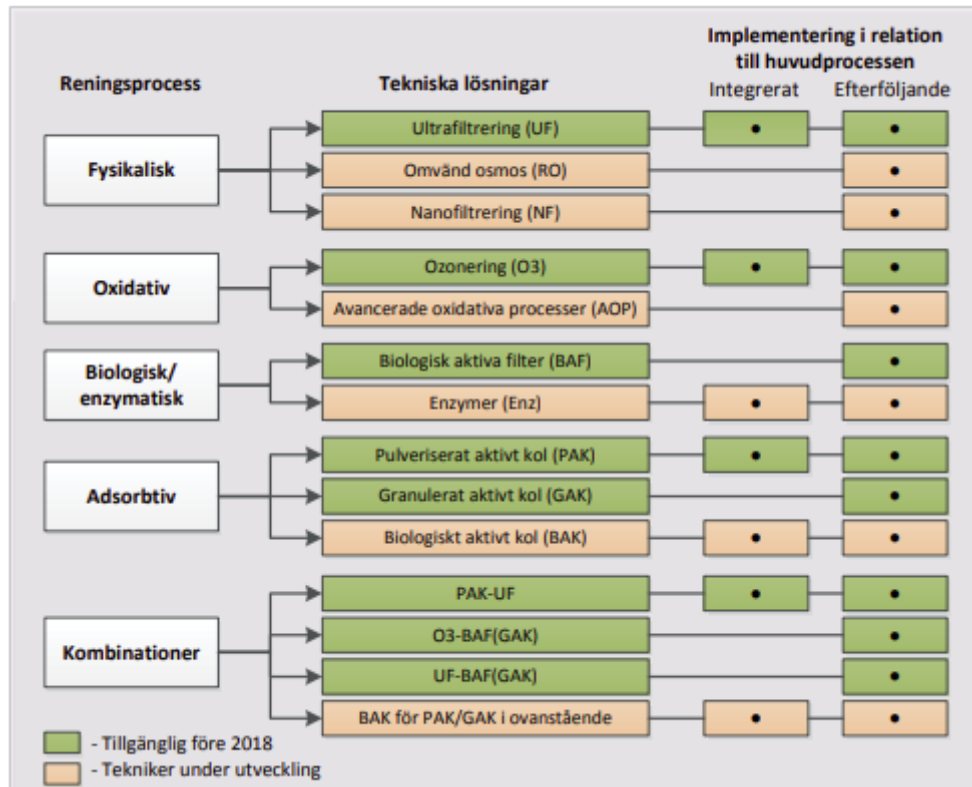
Reningsprocess

Tekniska lösningar

Implementering i relation till huvudprocessen

Integrerat

Efterföljande

Fysikalisk

Ultrafiltrering (UF) • •

Omvänd osmos (RO) •

Nanofiltrering (NF) •

Oxidativ

Ozonering (O3) • •

Avancerade oxidativa processer (AOP) •

Biologisk/ enzymatisk

Biologisk aktiva filter (BAF) •

Enzymer (Enz) • •

Adsorbtiv

Pulveriserat aktivt kol (PAK) • •

Granulerat aktivt kol (GAK) •

Biologiskt aktivt kol (BAK) • •

Kombinationer

PAK-UF • •

O3-BAF(GAK) •

UF-BAF(GAK) •

BAK för PAK/GAK i ovanstående • •

- Tillgänglig före 2018

- Tekniker under utveckling